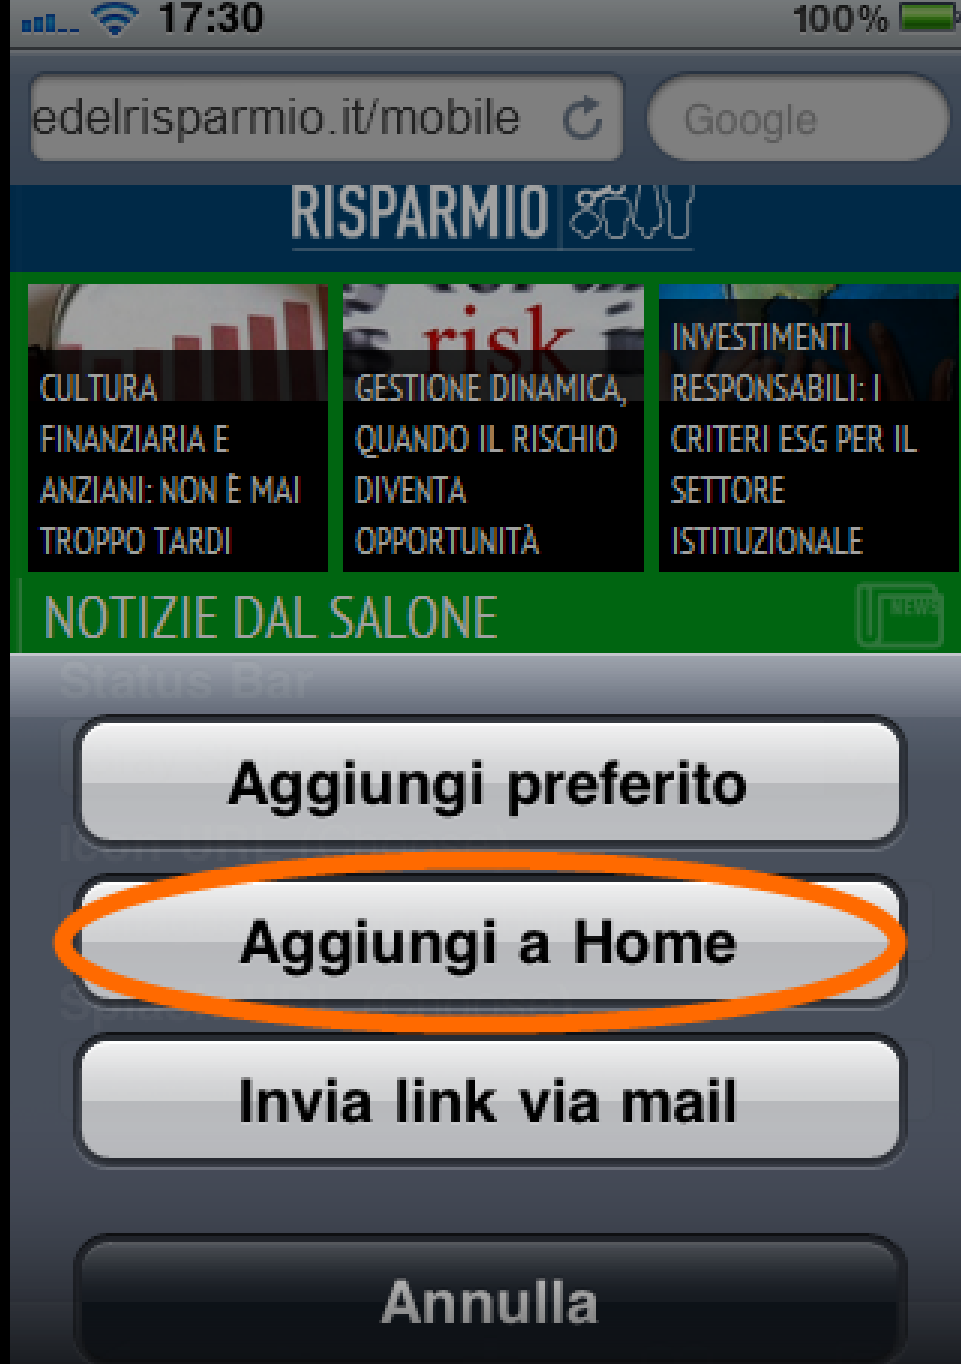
17:30 100%

edelrisparmio.it/mobile

Google

RISPARMIO

risk

CULTURA FINANZIARIA E ANZIANI: NON È MAI TROPPO TARDI

GESTIONE DINAMICA, QUANDO IL RISCHIO DIVENTA OPPORTUNITÀ

INVESTIMENTI RESPONSABILI: I CRITERI ESG PER IL SETTORE ISTITUZIONALE

NOTIZIE DAL SALONE

NEWS

Status Bar

Aggiungi preferito

Aggiungi a Home

Invia link via mail

Annulla